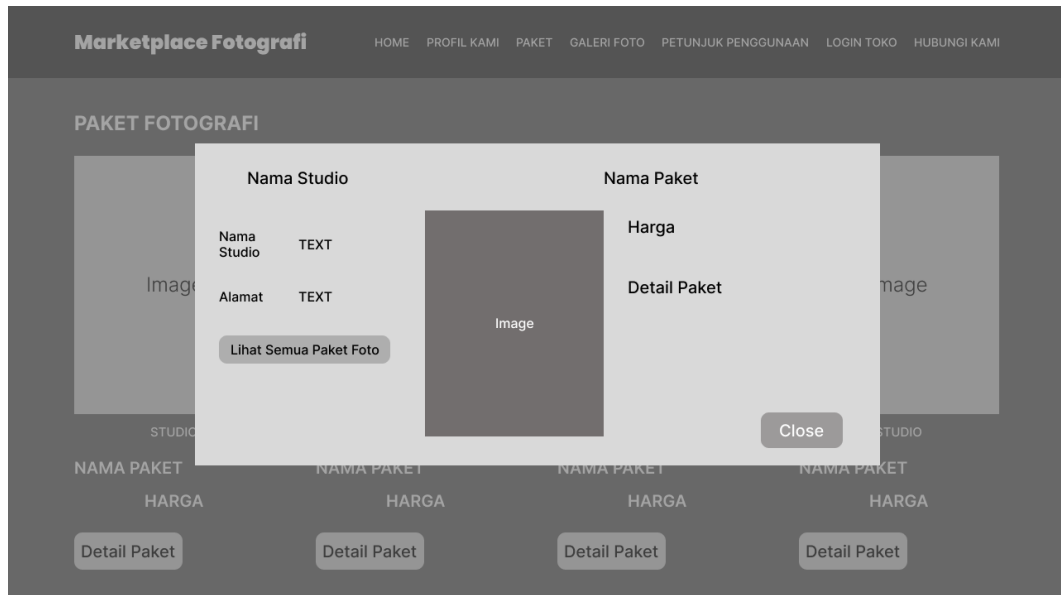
Marketplace Fotografi

HOME PROFIL KAMI PAKET GALERI FOTO PETUNJUK PENGGUNAAN LOGIN TOKO HUBUNGI KAMI

PAKET FOTOGRAFI

Imag

mage

Nama Studio

Nama Paket

Nama Studio TEXT

Alamat TEXT

Lihat Semua Paket Foto

Image

Harga

Detail Paket

Close

STUDIO

STUDIO

NAMA PAKET

NAMA PAKET

NAMA PAKET

NAMA PAKET

HARGA

HARGA

HARGA

HARGA

Detail Paket

Detail Paket

Detail Paket

Detail Paket